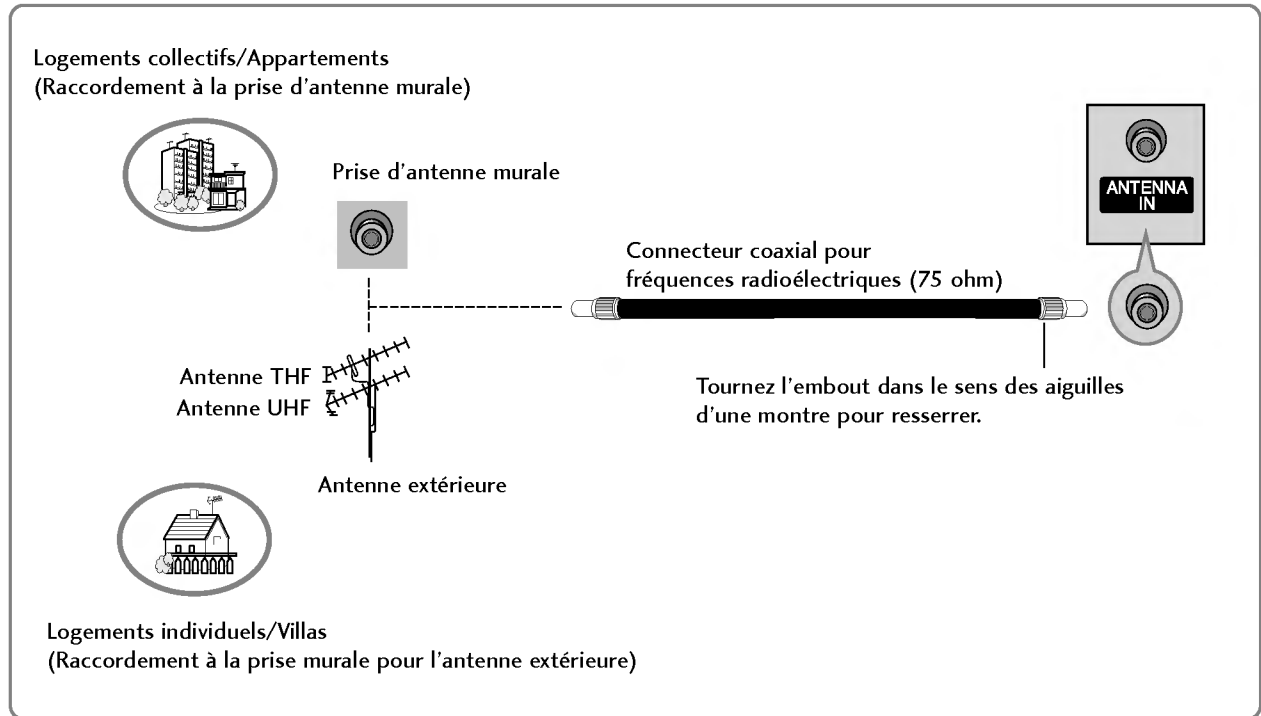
Logements collectifs/Appartements
(Raccordement à la prise d'antenne murale)

Prise d'antenne murale

ANTENNA IN

Connecteur coaxial pour fréquences radioélectriques (75 ohm)

Antenne THF
Antenne UHF

Tournez l'embout dans le sens des aiguilles d'une montre pour resserrer.

Antenne extérieure

Logements individuels/Villas
(Raccordement à la prise murale pour l'antenne extérieure)